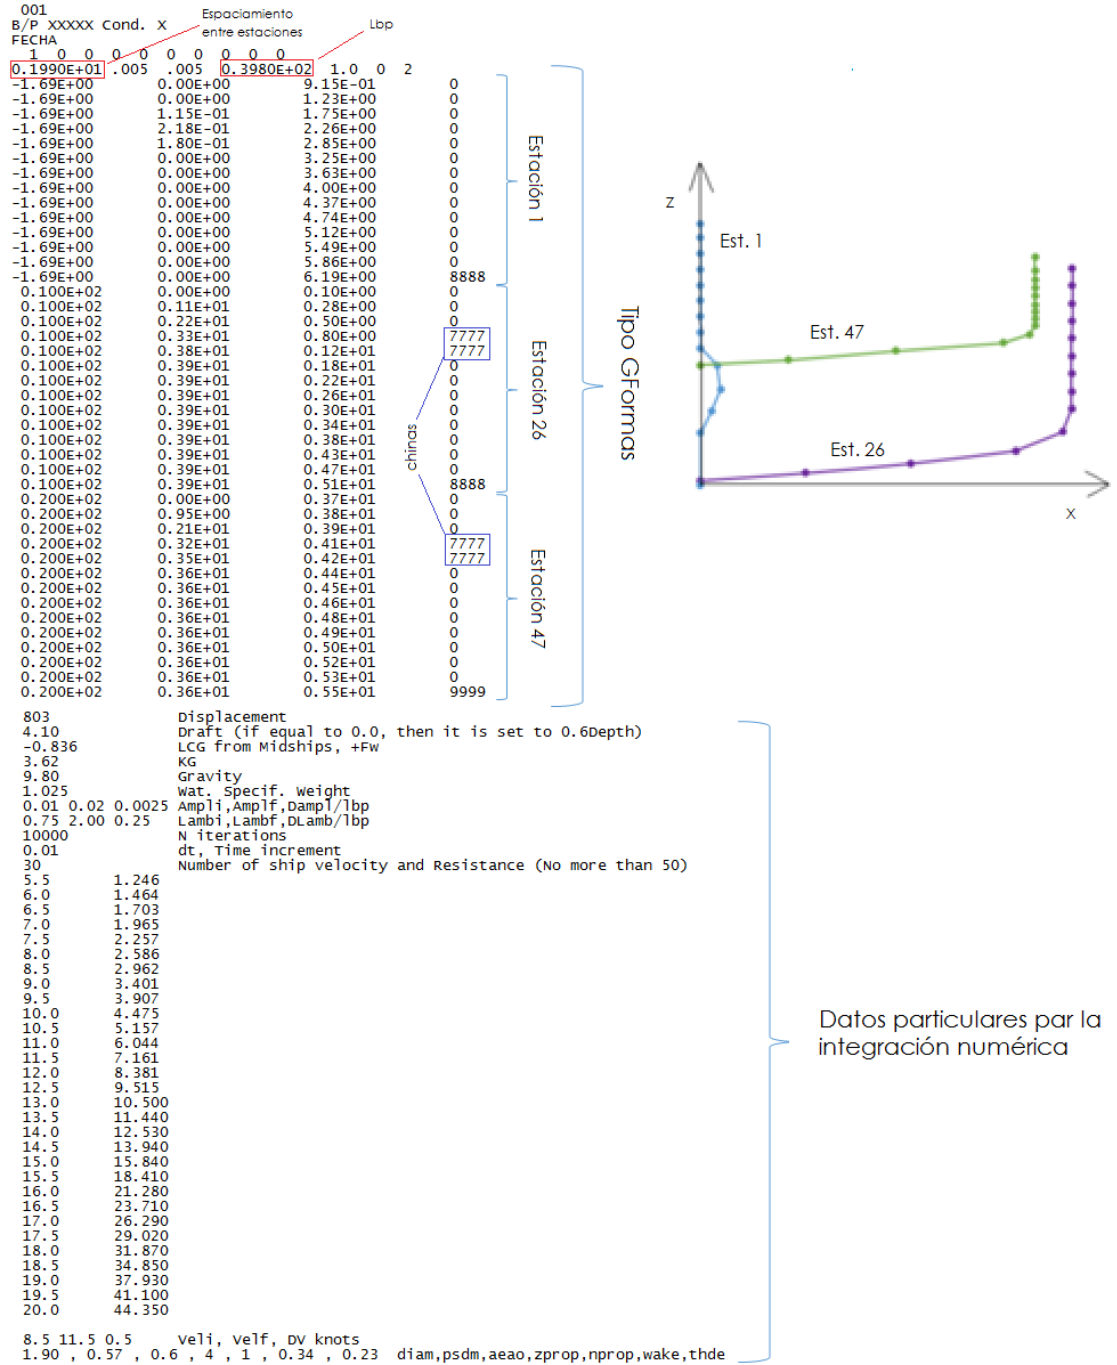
001
B/P XXXXX Cond. X
FECHA
1 0 0 0 0 0 0 0 0 0

Espaciamiento entre estaciones

Lbp

| | | | |
|---|---|---|---|
| 0.1990E+01 | .005 .005 | 0.3980E+02 | 1.0 0 2 |
| -1.69E+00 | 0.00E+00 | 9.15E-01 | 0 |
| -1.69E+00 | 0.00E+00 | 1.23E+00 | 0 |
| -1.69E+00 | 1.15E-01 | 1.75E+00 | 0 |
| -1.69E+00 | 2.18E-01 | 2.26E+00 | 0 |
| -1.69E+00 | 1.80E-01 | 2.85E+00 | 0 |
| -1.69E+00 | 0.00E+00 | 3.25E+00 | 0 |
| -1.69E+00 | 0.00E+00 | 3.63E+00 | 0 |
| -1.69E+00 | 0.00E+00 | 4.00E+00 | 0 |
| -1.69E+00 | 0.00E+00 | 4.37E+00 | 0 |
| -1.69E+00 | 0.00E+00 | 4.74E+00 | 0 |
| -1.69E+00 | 0.00E+00 | 5.12E+00 | 0 |
| -1.69E+00 | 0.00E+00 | 5.49E+00 | 0 |
| -1.69E+00 | 0.00E+00 | 5.86E+00 | 0 |
| -1.69E+00 | 0.00E+00 | 6.19E+00 | 8888 |
| 0.100E+02 | 0.00E+00 | 0.10E+00 | 0 |
| 0.100E+02 | 0.11E+01 | 0.28E+00 | 0 |
| 0.100E+02 | 0.22E+01 | 0.50E+00 | 0 |
| 0.100E+02 | 0.33E+01 | 0.80E+00 | 7777 |
| 0.100E+02 | 0.38E+01 | 0.12E+01 | 7777 |
| 0.100E+02 | 0.39E+01 | 0.18E+01 | 0 |
| 0.100E+02 | 0.39E+01 | 0.22E+01 | 0 |
| 0.100E+02 | 0.39E+01 | 0.26E+01 | 0 |
| 0.100E+02 | 0.39E+01 | 0.30E+01 | 0 |
| 0.100E+02 | 0.39E+01 | 0.34E+01 | 0 |
| 0.100E+02 | 0.39E+01 | 0.38E+01 | 0 |
| 0.100E+02 | 0.39E+01 | 0.43E+01 | 0 |
| 0.100E+02 | 0.39E+01 | 0.47E+01 | 0 |
| 0.100E+02 | 0.39E+01 | 0.51E+01 | 8888 |
| 0.200E+02 | 0.00E+00 | 0.37E+01 | 0 |
| 0.200E+02 | 0.95E+00 | 0.38E+01 | 0 |
| 0.200E+02 | 0.21E+01 | 0.39E+01 | 0 |
| 0.200E+02 | 0.32E+01 | 0.41E+01 | 7777 |
| 0.200E+02 | 0.35E+01 | 0.42E+01 | 7777 |
| 0.200E+02 | 0.36E+01 | 0.44E+01 | 0 |
| 0.200E+02 | 0.36E+01 | 0.45E+01 | 0 |
| 0.200E+02 | 0.36E+01 | 0.46E+01 | 0 |
| 0.200E+02 | 0.36E+01 | 0.48E+01 | 0 |
| 0.200E+02 | 0.36E+01 | 0.49E+01 | 0 |
| 0.200E+02 | 0.36E+01 | 0.50E+01 | 0 |
| 0.200E+02 | 0.36E+01 | 0.52E+01 | 0 |
| 0.200E+02 | 0.36E+01 | 0.53E+01 | 0 |
| 0.200E+02 | 0.36E+01 | 0.55E+01 | 9999 |

Estación 1
Estación 26
Estación 47
chinas
Tipo GFormas

z
Est. 1
Est. 47
Est. 26
x

803 Displacement
4.10 Draft (if equal to 0.0, then it is set to 0.6Depth)
-0.836 LCG from Midships, +Fw
3.62 KG
9.80 Gravity
1.025 Wat. Specif. Weight
0.01 0.02 0.0025 Ampli,Amplf,Dampl/lbp
0.75 2.00 0.25 Lambi,Lambf,DLamb/lbp
10000 N iterations
0.01 dt, Time increment
30 Number of ship velocity and Resistance (No more than 50)
5.5 1.246
6.0 1.464
6.5 1.703
7.0 1.965
7.5 2.257
8.0 2.586
8.5 2.962
9.0 3.401
9.5 3.907
10.0 4.475
10.5 5.157
11.0 6.044
11.5 7.161
12.0 8.381
12.5 9.515
13.0 10.500
13.5 11.440
14.0 12.530
14.5 13.940
15.0 15.840
15.5 18.410
16.0 21.280
16.5 23.710
17.0 26.290
17.5 29.020
18.0 31.870
18.5 34.850
19.0 37.930
19.5 41.100
20.0 44.350

8.5 11.5 0.5 Veli, Velf, DV knots
1.90 , 0.57 , 0.6 , 4 , 1 , 0.34 , 0.23 diam,psdm,aeao,zprop,nprop,wake,thde

Datos particulares par la integración numérica